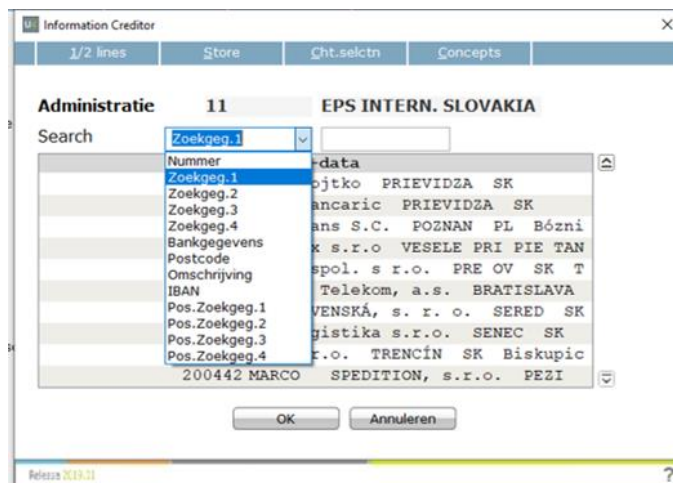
Information Creditor

1/2 lines | Store | Cht.selctn | Concepts

Administratie 11 EPS INTERN. SLOVAKIA

Search Zoekgeg.1

Nummer
Zoekgeg.1
Zoekgeg.2
Zoekgeg.3
Zoekgeg.4
Bankgegevens
Postcode
Omschrijving
IBAN
Pos.Zoekgeg.1
Pos.Zoekgeg.2
Pos.Zoekgeg.3
Pos.Zoekgeg.4

-data
ojtko PRIEVIDZA SK
ancaric PRIEVIDZA SK
ans S.C. POZNAN PL Bózni
x s.r.o VESELE PRI PIE TAN
spol. s r.o. PRE OV SK T
Telekom, a.s. BRATISLAVA
VENSKÁ, s. r. o. SERED SK
gistika s.r.o. SENEC SK
r.o. TRENCÍN SK Biskupic
200442 MARCO SPEDITION, s.r.o. PEZI

OK Annuleren

Release 2019.11